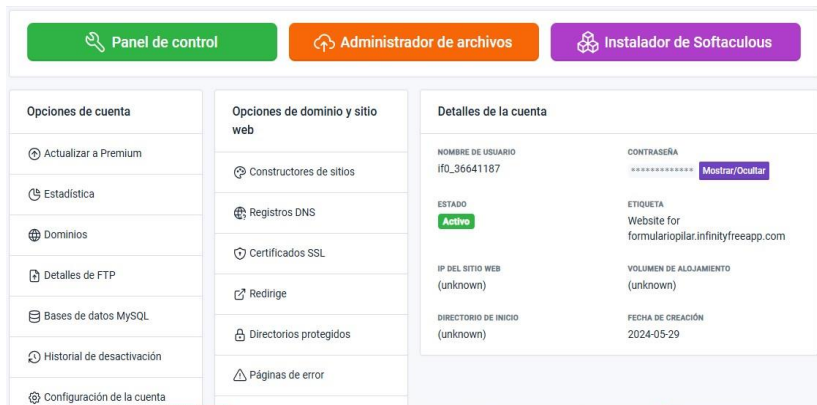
Panel de control

Administrador de archivos

Instalador de Softaculous

Opciones de cuenta

Actualizar a Premium

Estadística

Dominios

Detalles de FTP

Bases de datos MySQL

Historial de desactivación

Configuración de la cuenta

Opciones de dominio y sitio web

Constructores de sitios

Registros DNS

Certificados SSL

Redirige

Directorios protegidos

Páginas de error

Detalles de la cuenta

NOMBRE DE USUARIO
if0_36641187

CONTRASEÑA
************* Mostrar/Ocultar

ESTADO
Activo

ETIQUETA
Website for formulariopilar.infinityfreeapp.com

IP DEL SITIO WEB
(unknown)

VOLUMEN DE ALOJAMIENTO
(unknown)

DIRECTORIO DE INICIO
(unknown)

FECHA DE CREACIÓN
2024-05-29